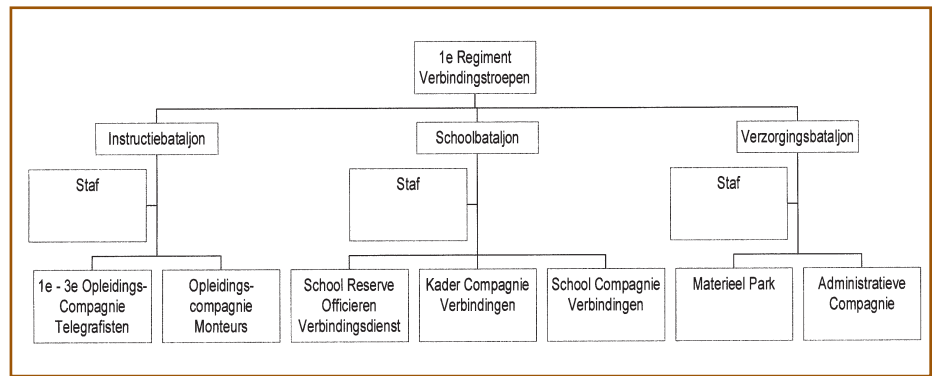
1e Regiment Verbindingstroepen

Instructiebataljon

Staf

1e - 3e Opleidings-Compagnie Telegrafisten

Opleidings-compagnie Monteurs

Schoolbataljon

Staf

School Reserve Officieren Verbindingsdienst

Kader Compagnie Verbindingen

School Compagnie Verbindingen

Verzorgingsbataljon

Staf

Materieel Park

Administratieve Compagnie